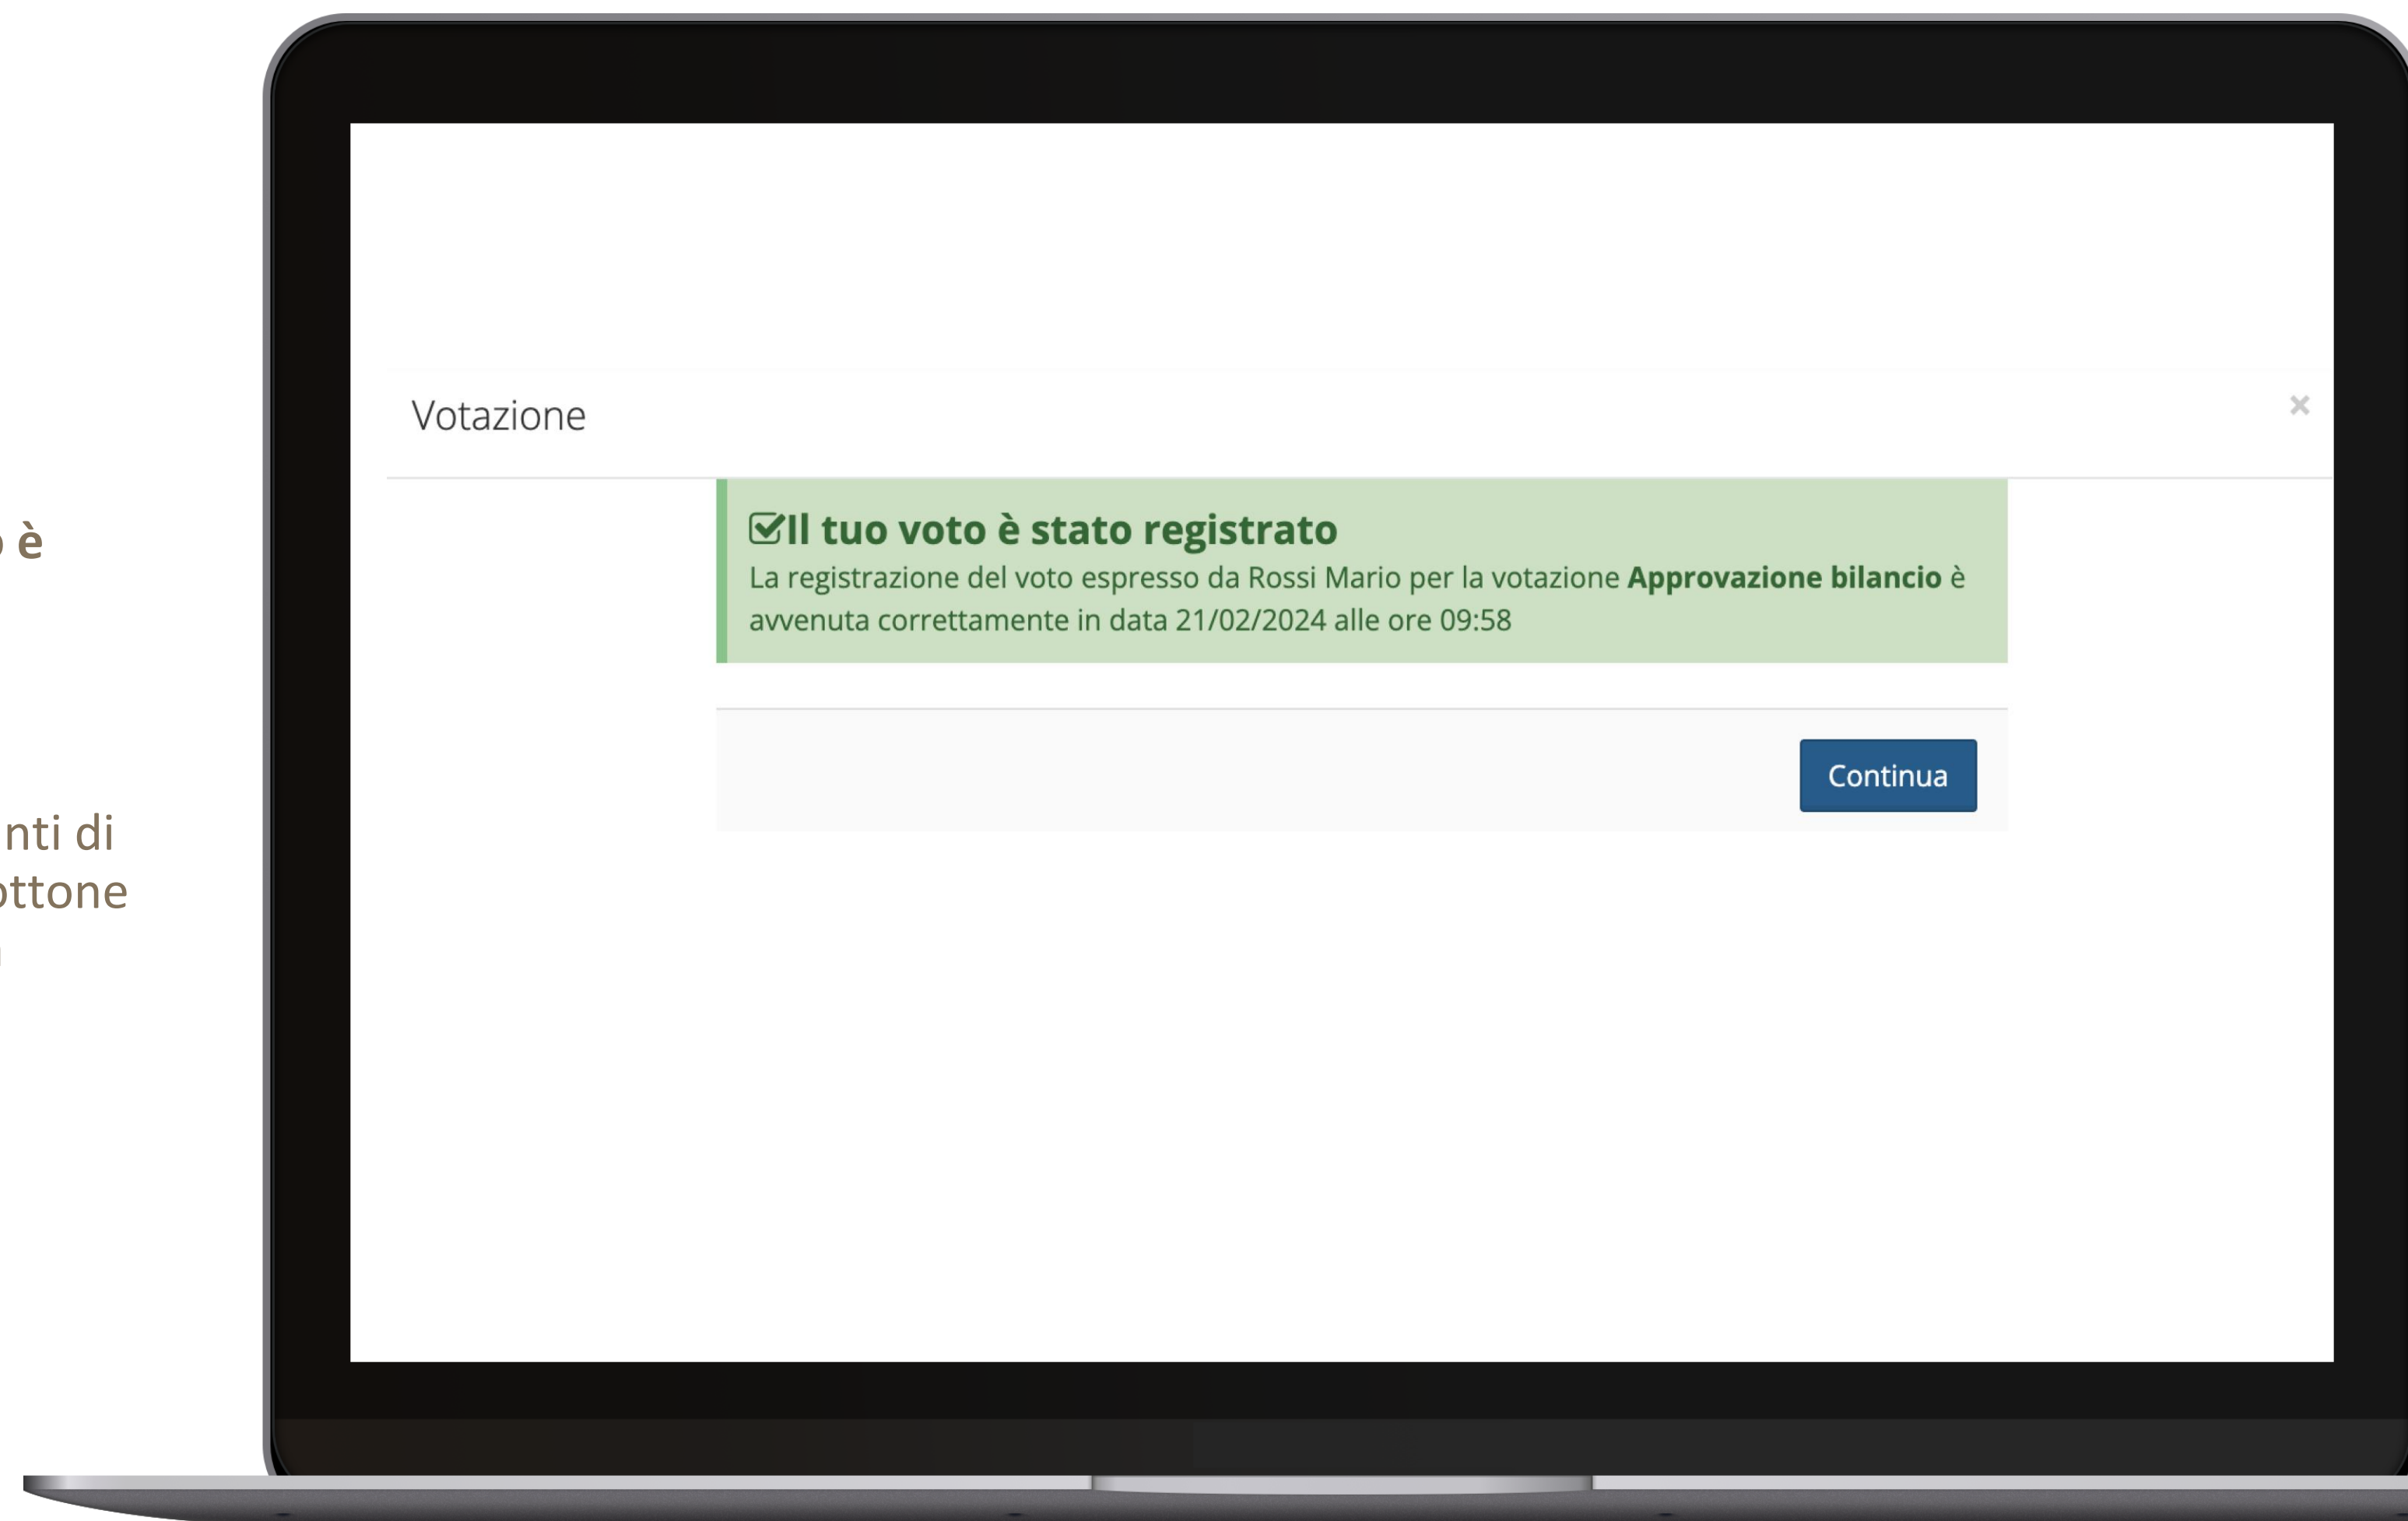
è

nti di
ttone

Votazione

×

Il tuo voto è stato registrato

La registrazione del voto espresso da Rossi Mario per la votazione **Approvazione bilancio** è avvenuta correttamente in data 21/02/2024 alle ore 09:58

Continua